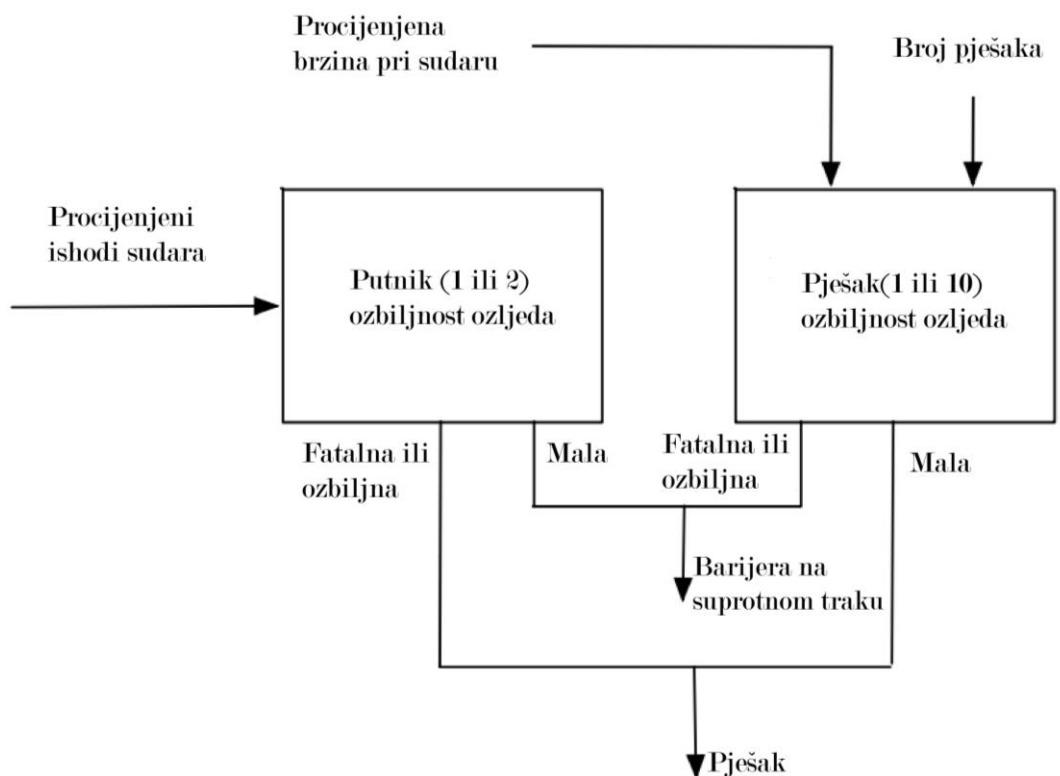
Procijenjena brzina pri sudaru

Broj pješaka

Procijenjeni ishodi sudara

Putnik (1 ili 2) ozbiljnost ozljeda

Pješak(1 ili 10) ozbiljnost ozljeda

Fatalna ili ozbiljna

Mala

Fatalna ili ozbiljna

Mala

Barijera na suprotnom traku

Pješak